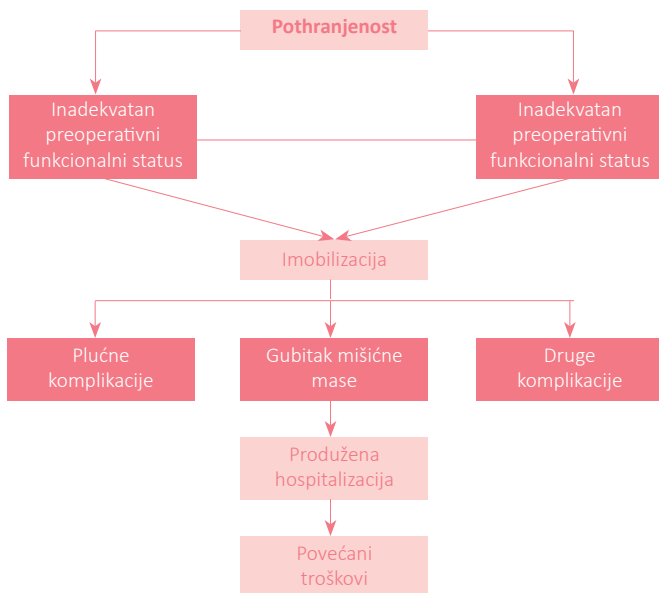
Pothranjenost

Inadekvatan preoperativni funkcionalni status

Inadekvatan preoperativni funkcionalni status

Imobilizacija

Plućne komplikacije

Gubitak mišićne mase

Druge komplikacije

Produžena hospitalizacija

Povećani troškovi